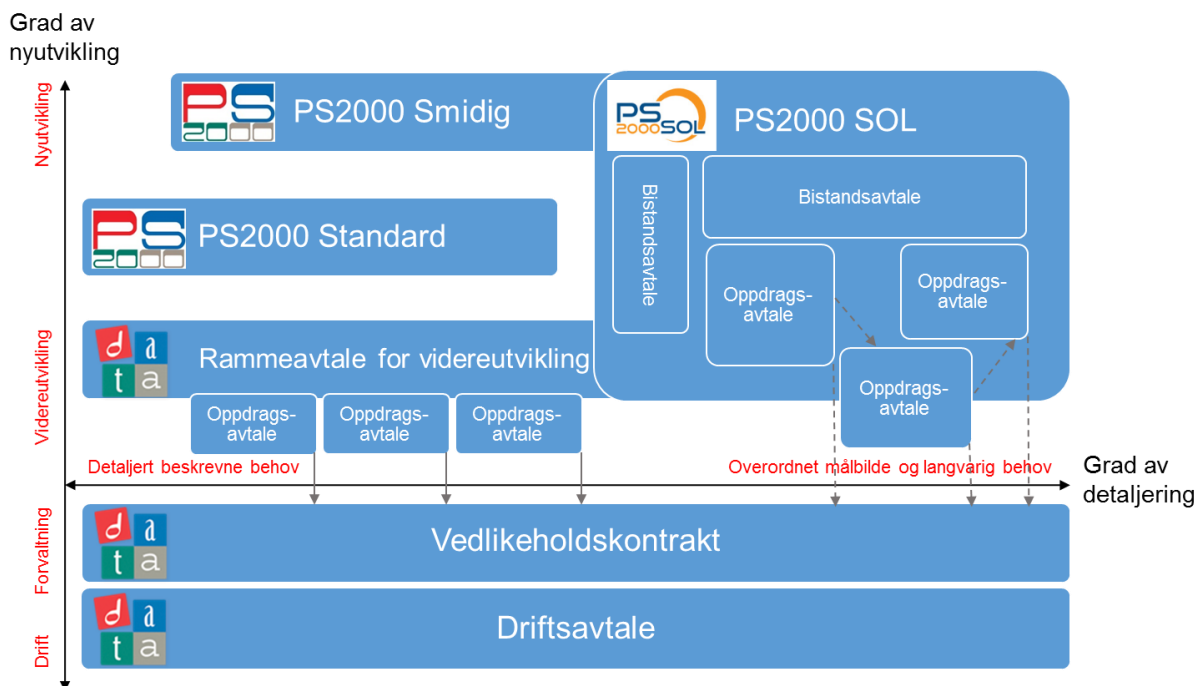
Grad av nyutvikling

Nyutvikling

PS 2000

PS2000 Smidig

PS 2000

PS2000 Standard

Videreutvikling

d a t a

Rammeavtale for videreutvikling

PS 2000 SOL

PS2000 SOL

Bistandsavtale

Bistandsavtale

Oppdrags-avtale

Oppdrags-avtale

Oppdrags-avtale

Oppdrags-avtale

Oppdrags-avtale

Oppdrags-avtale

Detaljert beskrevne behov

Overordnet målbilde og langvarig behov

Grad av detaljering

Forvaltning

d a t a

Vedlikeholdskontrakt

Drift

d a t a

Driftsavtale